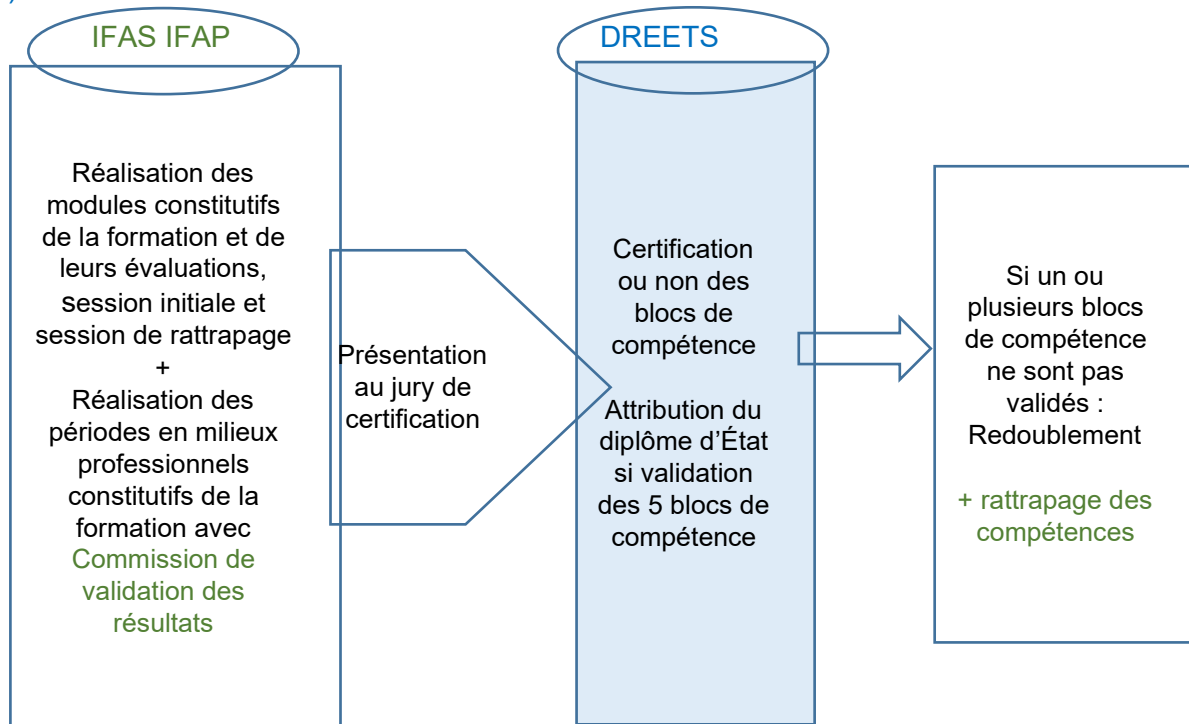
IFAS IFAP

Réalisation des modules constitutifs de la formation et de leurs évaluations, session initiale et session de rattrapage
+
Réalisation des périodes en milieux professionnels constitutifs de la formation avec Commission de validation des résultats

Présentation au jury de certification

DREETS

Certification ou non des blocs de compétence

Attribution du diplôme d'État si validation des 5 blocs de compétence

Si un ou plusieurs blocs de compétence ne sont pas validés : Redoublement

+ rattrapage des compétences